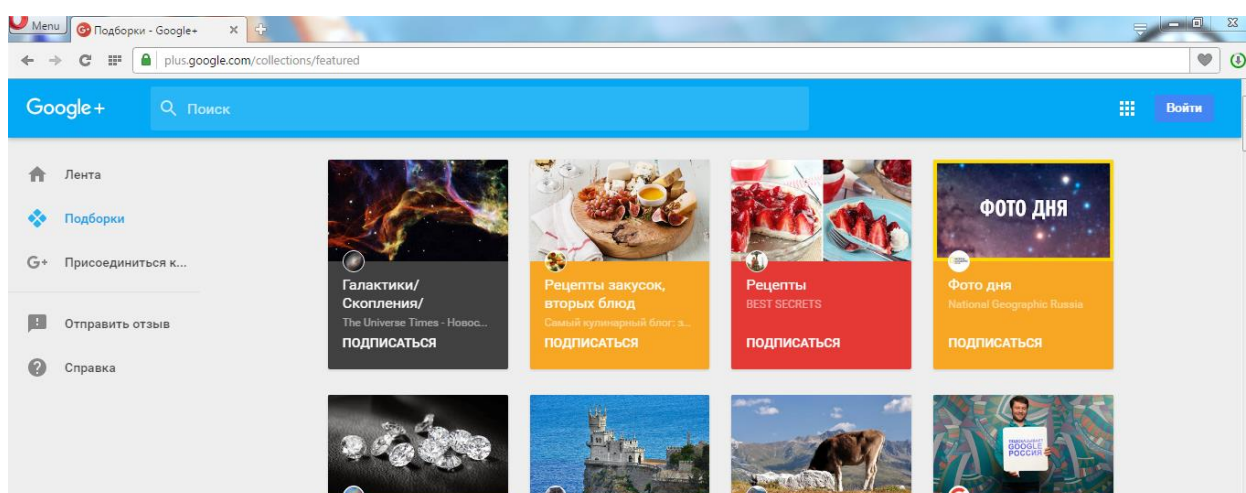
Menu
Подборки - Google+
plus.google.com/collections/featured
Google+
Поиск
Войти
Лента
Подборки
Присоединиться к...
Отправить отзыв
Справка

Галактики/ Скопления/
The Universe Times - Новос...
ПОДПИСАТЬСЯ

Рецепты закусок, вторых блюд
Самый кулинарный блог: з...
ПОДПИСАТЬСЯ

Рецепты
BEST SECRETS
ПОДПИСАТЬСЯ

ФОТО ДНЯ
Фото дня
National Geographic Russia
ПОДПИСАТЬСЯ

GOOGLE РОССИЯ